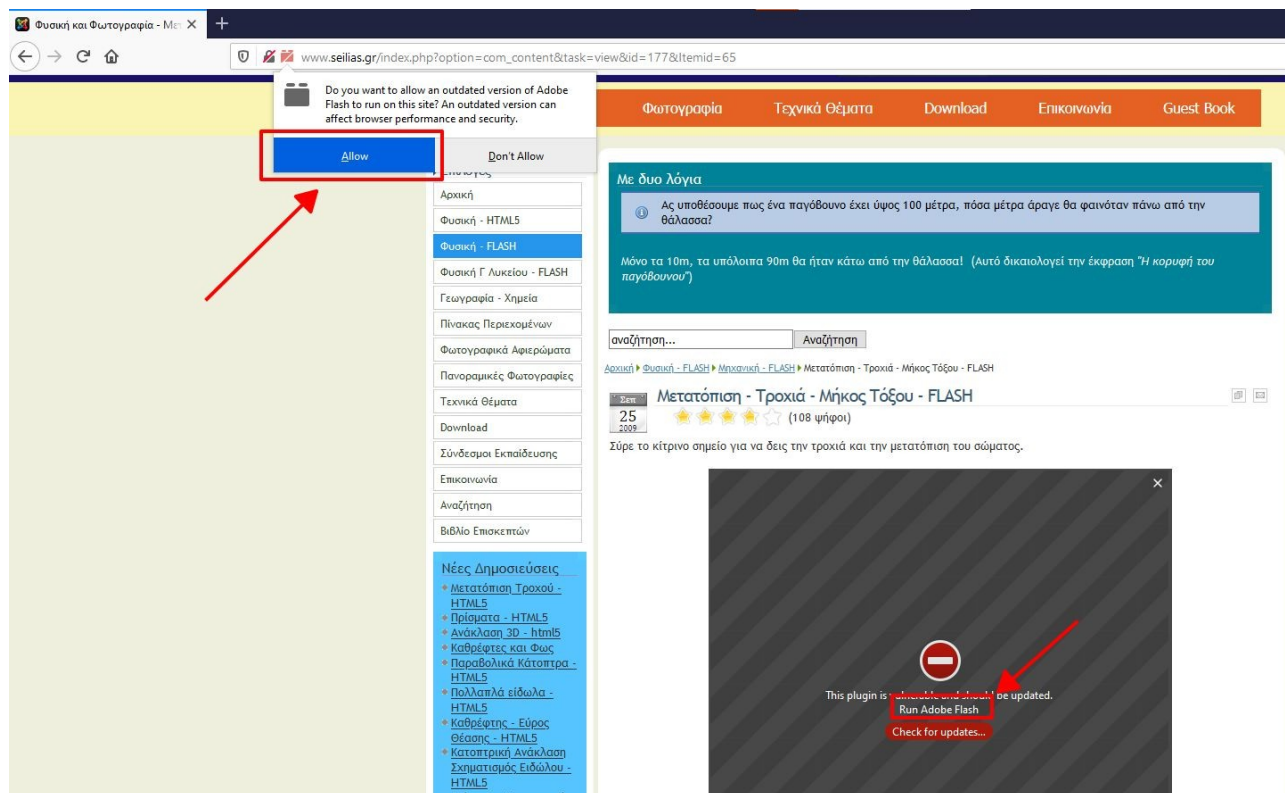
Φυσική και Φωτογραφία - Με ×

www.seilias.gr/index.php?option=com_content&task=view&id=177&Itemid=65

Do you want to allow an outdated version of Adobe Flash to run on this site? An outdated version can affect browser performance and security.

Allow

Don't Allow

Φωτογραφία Τεχνικά Θέματα Download Επικοινωνία Guest Book

Αρχική
Φυσική - HTML5
Φυσική - FLASH
Φυσική Γ Λυκείου - FLASH
Γεωγραφία - Χημεία
Πίνακας Περιεχομένων
Φωτογραφικά Αφιερώματα
Πανοραμικές Φωτογραφίες
Τεχνικά Θέματα
Download
Σύνδεσμοι Εκπαίδευσης
Επικοινωνία
Αναζήτηση
Βιβλίο Επισκεπτών

Νέες Δημοσιεύσεις
Μετατόπιση Τροχού - HTML5
Πρίσματα - HTML5
Ανάκλαση 3D - html5
Καθρέφτες και Φως
Παραβολικά Κάτοπτρα - HTML5
Πολλαπλά είδωλα - HTML5
Καθρέφτης - Εύρος Θέασης - HTML5
Κατοπτρική Ανάκλαση Σχηματισμός Ειδώλου - HTML5

Με δυο λόγια

Ας υποθέσουμε πως ένα παγόβουνο έχει ύψος 100 μέτρα, πόσα μέτρα άραγε θα φαινόταν πάνω από την θάλασσα?

Μόνο τα 10m, τα υπόλοιπα 90m θα ήταν κάτω από την θάλασσα! (Αυτό δικαιολογεί την έκφραση "Η κορυφή του παγόβουνου")

αναζήτηση... Αναζήτηση

Αρχική ▸ Φυσική - FLASH ▸ Μηχανική - FLASH ▸ Μετατόπιση - Τροχιά - Μήκος Τόξου - FLASH

Σεπ 25 2009

Μετατόπιση - Τροχιά - Μήκος Τόξου - FLASH

(108 ψήφοι)

Σύρε το κίτρινο σημείο για να δεις την τροχιά και την μετατόπιση του σώματος.

×

This plugin is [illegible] be updated.

Run Adobe Flash

Check for updates...